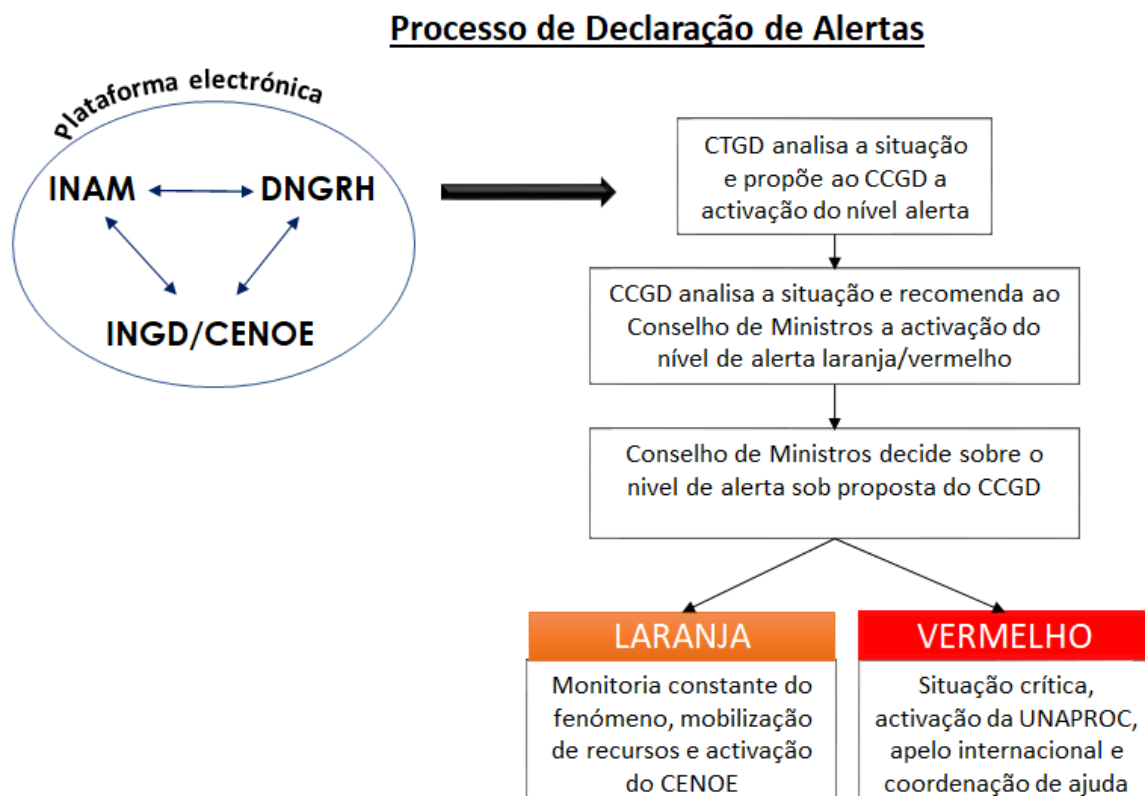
Processo de Declaração de Alertas

Plataforma electrónica

INAM

DNGRH

INGD/CENOE

CTGD analisa a situação e propõe ao CCGD a activação do nível alerta

CCGD analisa a situação e recomenda ao Conselho de Ministros a activação do nível de alerta laranja/vermelho

Conselho de Ministros decide sobre o nivel de alerta sob proposta do CCGD

LARANJA

Monitoria constante do fenómeno, mobilização de recursos e activação do CENOE

VERMELHO

Situação crítica, activação da UNAPROC, apelo internacional e coordenação de ajuda